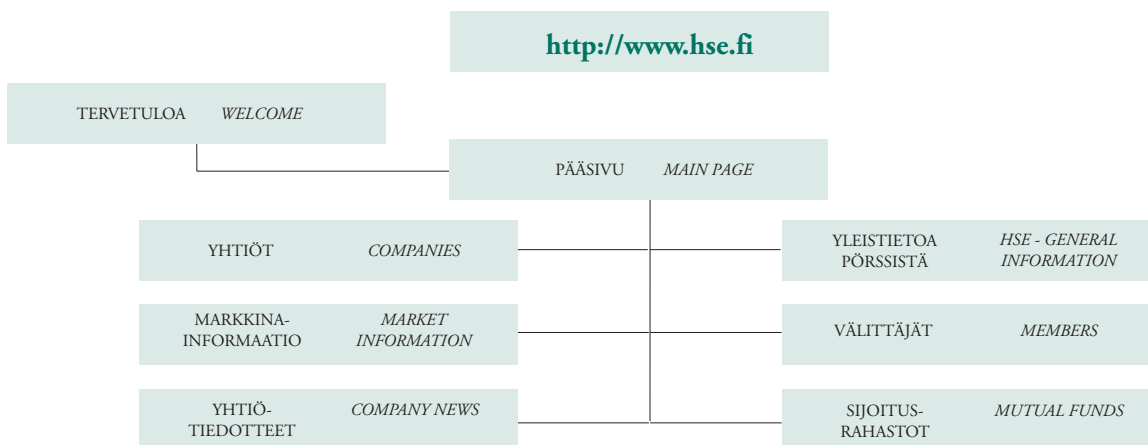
http://www.hse.fi

TERVETULOA *WELCOME*

PÄÄSIVU *MAIN PAGE*

YHTIÖT *COMPANIES*

MARKKINA-INFORMAATIO *MARKET INFORMATION*

YHTIÖ-TIEDOTTEET *COMPANY NEWS*

YLEISTIETOA PÖRSSISTÄ *HSE - GENERAL INFORMATION*

VÄLITTÄJÄT *MEMBERS*

SIJOITUS-RAHASTOT *MUTUAL FUNDS*